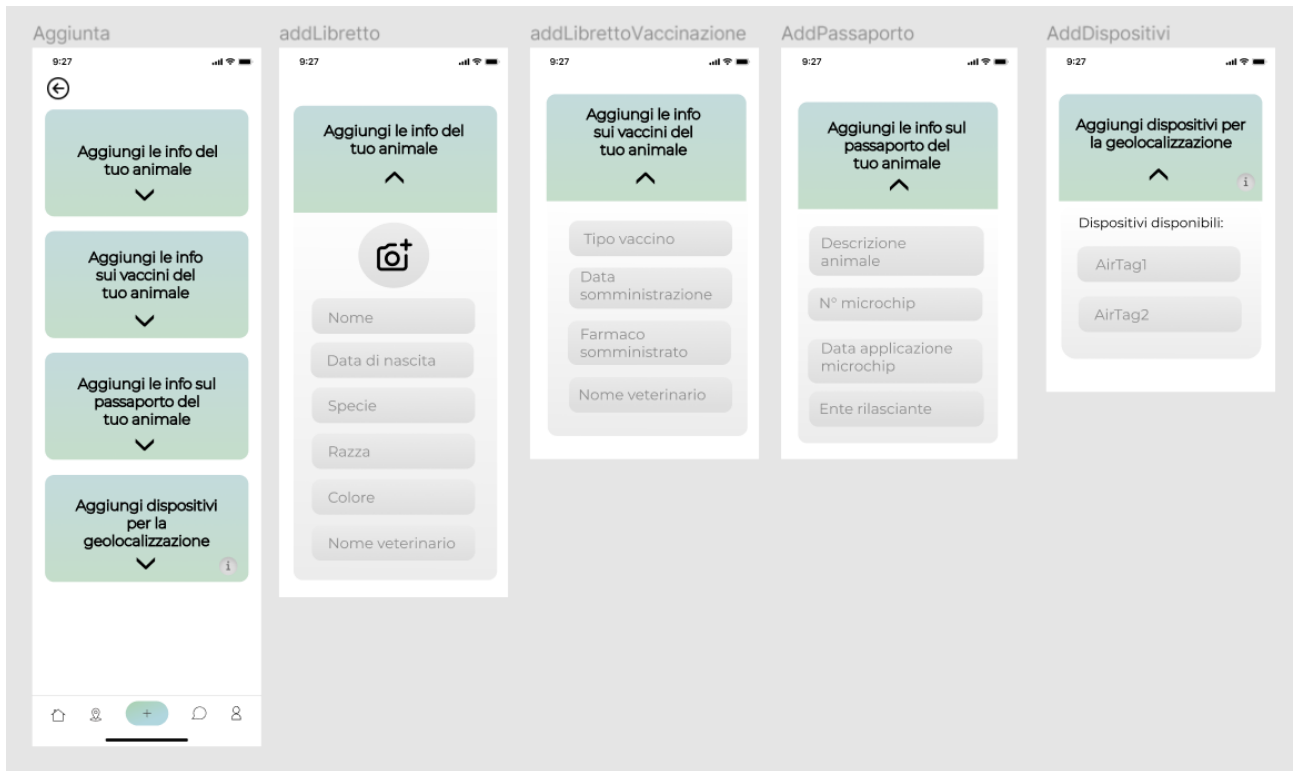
Aggiunta

9:27

Aggiungi le info del tuo animale

Aggiungi le info sui vaccini del tuo animale

Aggiungi le info sul passaporto del tuo animale

Aggiungi dispositivi per la geolocalizzazione

i

+

addLibretto

9:27

Aggiungi le info del tuo animale

Nome

Data di nascita

Specie

Razza

Colore

Nome veterinario

addLibrettoVaccinazione

9:27

Aggiungi le info sui vaccini del tuo animale

Tipo vaccino

Data somministrazione

Farmaco somministrato

Nome veterinario

AddPassaporto

9:27

Aggiungi le info sul passaporto del tuo animale

Descrizione animale

N° microchip

Data applicazione microchip

Ente rilasciante

AddDispositivi

9:27

Aggiungi dispositivi per la geolocalizzazione

i

Dispositivi disponibili:

AirTag1

AirTag2